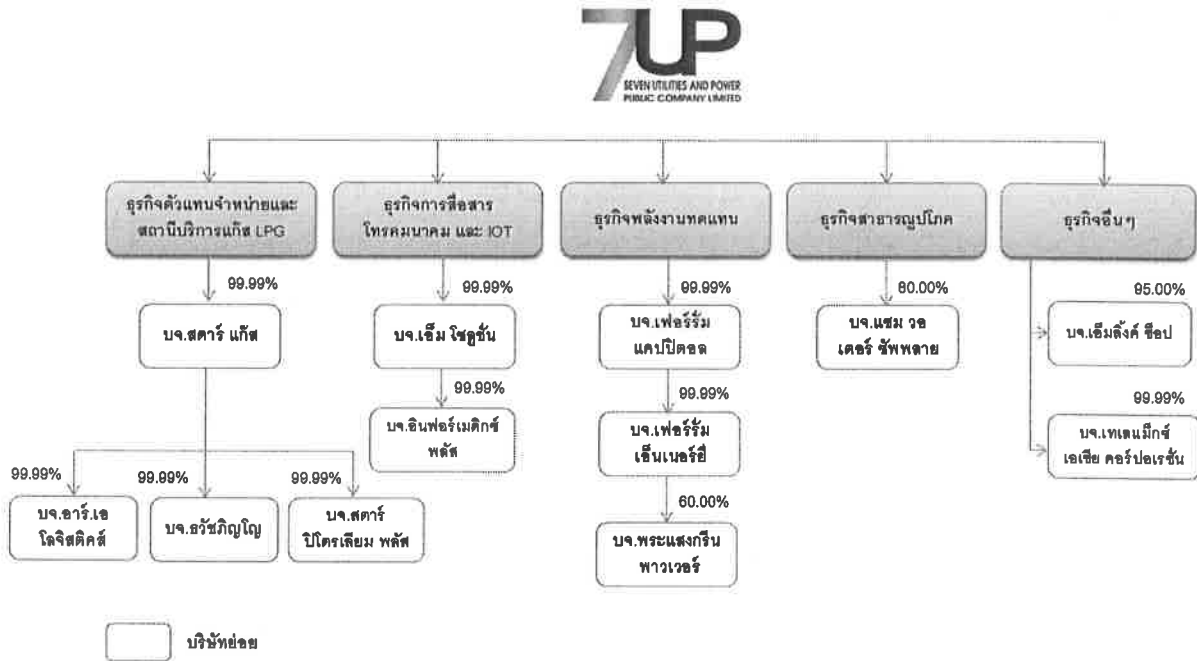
7UP
SEVEN UTILITIES AND POWER PUBLIC COMPANY LIMITED

ธุรกิจตัวแทนจำหน่ายและสถานีบริการแก๊ส LPG

99.99%

บจ.สตาร์ แก๊ส

99.99%

บจ.อาร์.เอ โลจิสติคส์

99.99%

บจ.ธวัชภิญญู

99.99%

บจ.สตาร์ ปิโตรเลียม พลัส

ธุรกิจการสื่อสารโทรคมนาคม และ IOT

99.99%

บจ.เอ็ม โซลูชั่น

99.99%

บจ.อินฟอร์เมติกซ์ พลัส

ธุรกิจพลังงานทดแทน

99.99%

บจ.เฟอร์รั่ม แคปปิตอล

99.99%

บจ.เฟอร์รั่ม เอ็นเนอร์ยี่

60.00%

บจ.พระแสงกรีน พาวเวอร์

ธุรกิจสาธารณูปโภค

60.00%

บจ.แชม วอเตอร์ ซัพพลาย

ธุรกิจอื่นๆ

95.00%

บจ.เอ็มลิ้งค์ ช็อป

99.99%

บจ.เทเลนมิกซ์ เอเชีย คอร์ปอเรชั่น

บริษัทย่อย